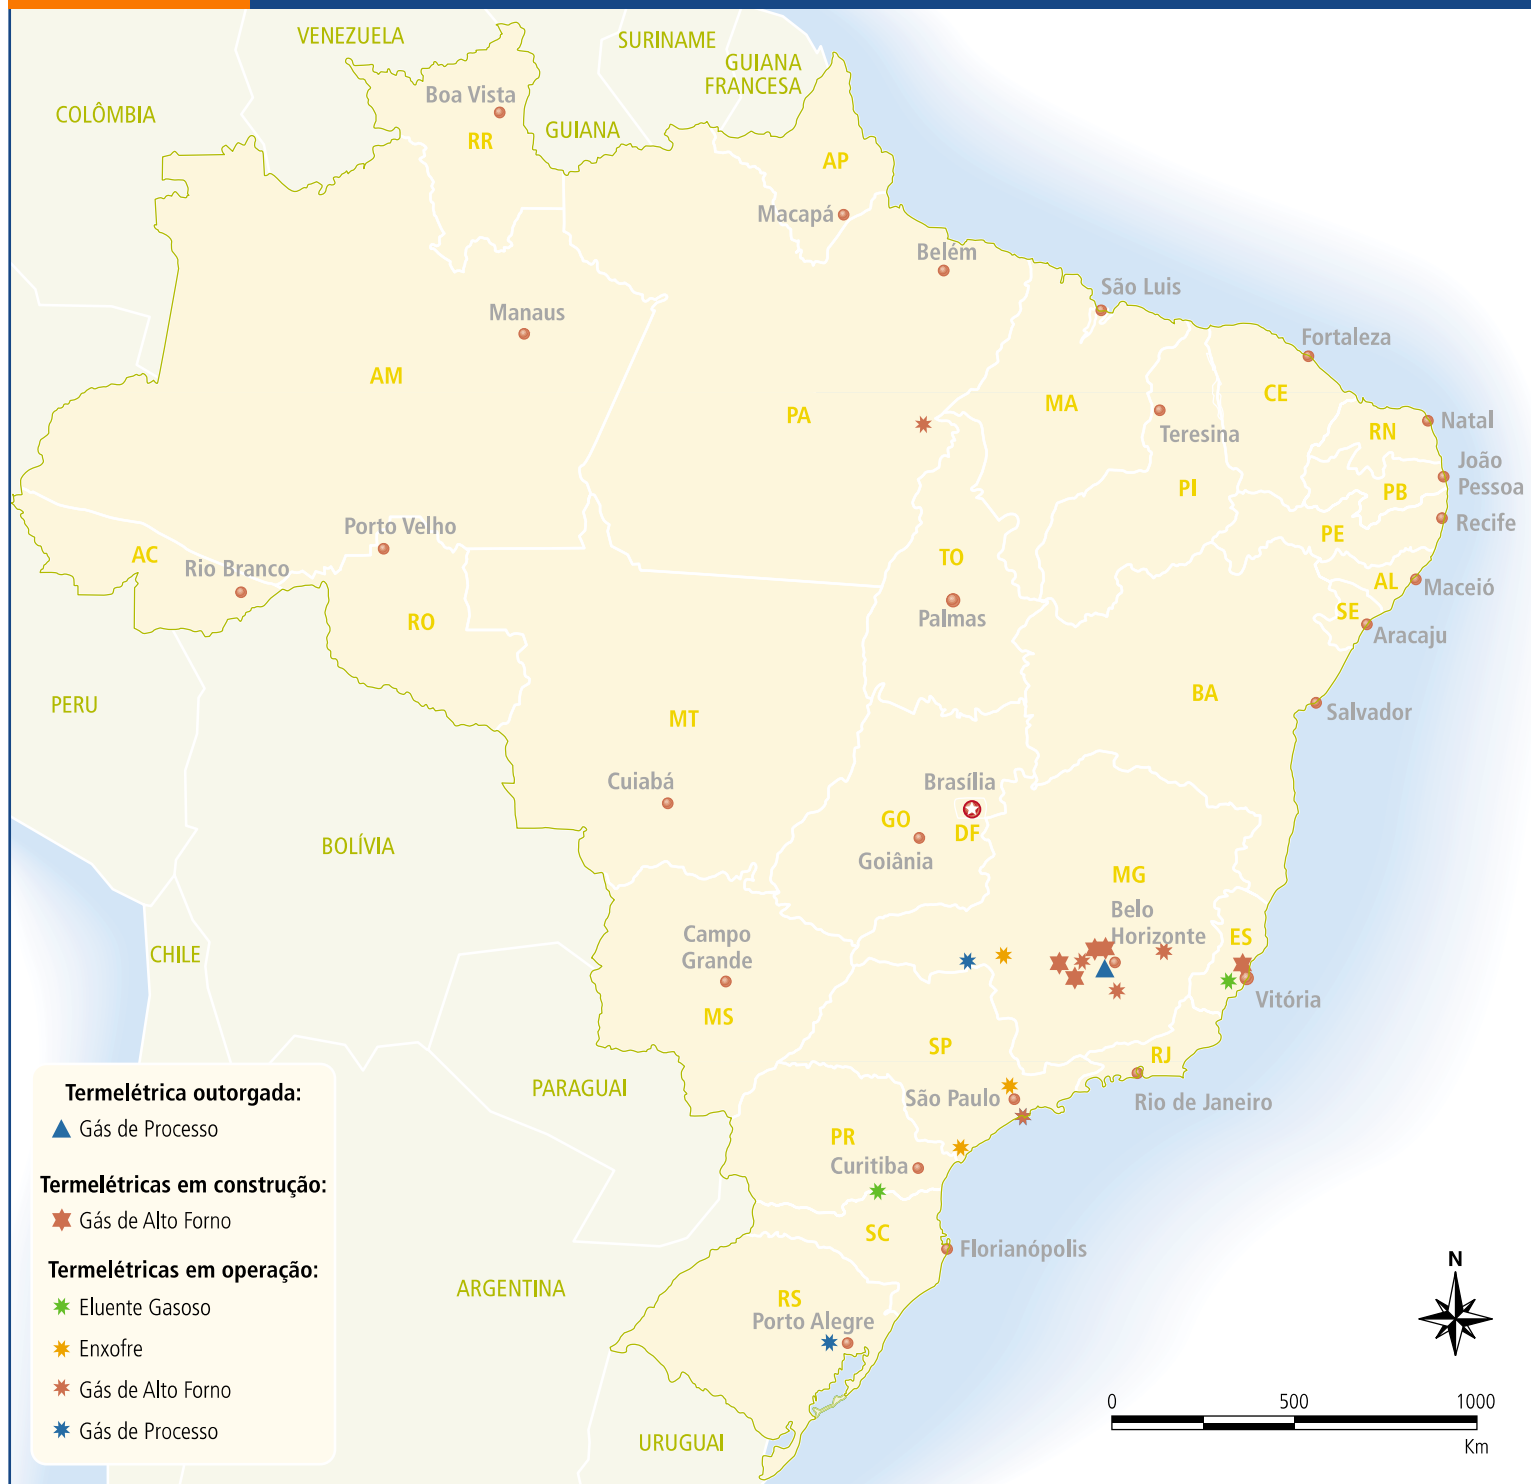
VENEZUELA
SURINAME
GUIANA FRANCESA
COLÔMBIA
Boa Vista
RR
GUIANA
AP
Macapá
Belém
São Luis
Manaus
Fortaleza
AM
PA
MA
CE
Natal
Teresina
RN
João Pessoa
PI
PB
Recife
PE
Porto Velho
AC
Rio Branco
TO
AL
Maceió
SE
Palmas
Aracaju
RO
BA
PERU
Salvador
MT
Cuiabá
Brasília
GO
DF
BOLÍVIA
Goiânia
MG
Belo Horizonte
ES
CHILE
Campo Grande
Vitória
MS
SP
RJ
PARAGUAI
São Paulo
Rio de Janeiro
PR
Curitiba
SC
Florianópolis
ARGENTINA
RS
Porto Alegre
URUGUAI
N
0
500
1000
Km

Termelétrica outorgada:
Gás de Processo

Termelétricas em construção:
Gás de Alto Forno

Termelétricas em operação:
Eluente Gasoso
Enxofre
Gás de Alto Forno
Gás de Processo